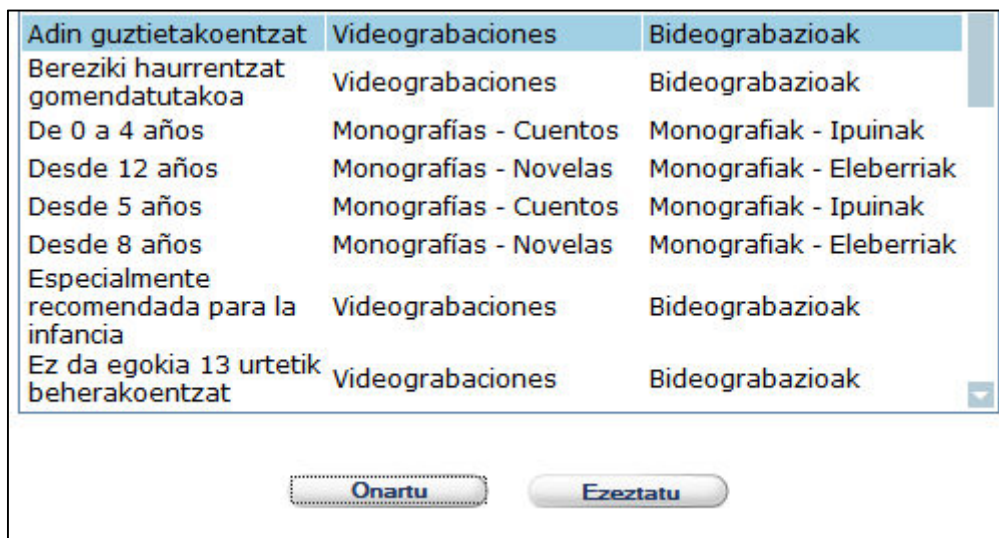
| Adin guztietakoentzat | Videograbaciones | Bideograbazioak |
|---|---|---|
| Bereziki haurrentzat gomendatutakoa | Videograbaciones | Bideograbazioak |
| De 0 a 4 años | Monografías - Cuentos | Monografiak - Ipuinak |
| Desde 12 años | Monografías - Novelas | Monografiak - Eleberriak |
| Desde 5 años | Monografías - Cuentos | Monografiak - Ipuinak |
| Desde 8 años | Monografías - Novelas | Monografiak - Eleberriak |
| Especialmente recomendada para la infancia | Videograbaciones | Bideograbazioak |
| Ez da egokia 13 urtetik beherakoentzat | Videograbaciones | Bideograbazioak |

Onartu

Ezeztatu